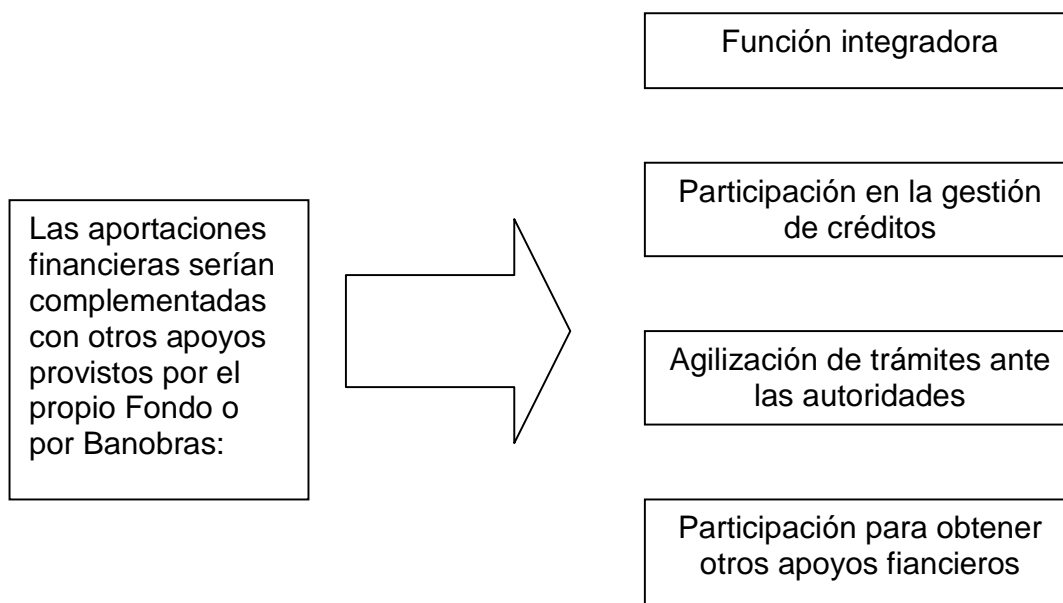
Las aportaciones financieras serían complementadas con otros apoyos provistos por el propio Fondo o por Banobras:

Función integradora

Participación en la gestión de créditos

Agilización de trámites ante las autoridades

Participación para obtener otros apoyos fiancieros